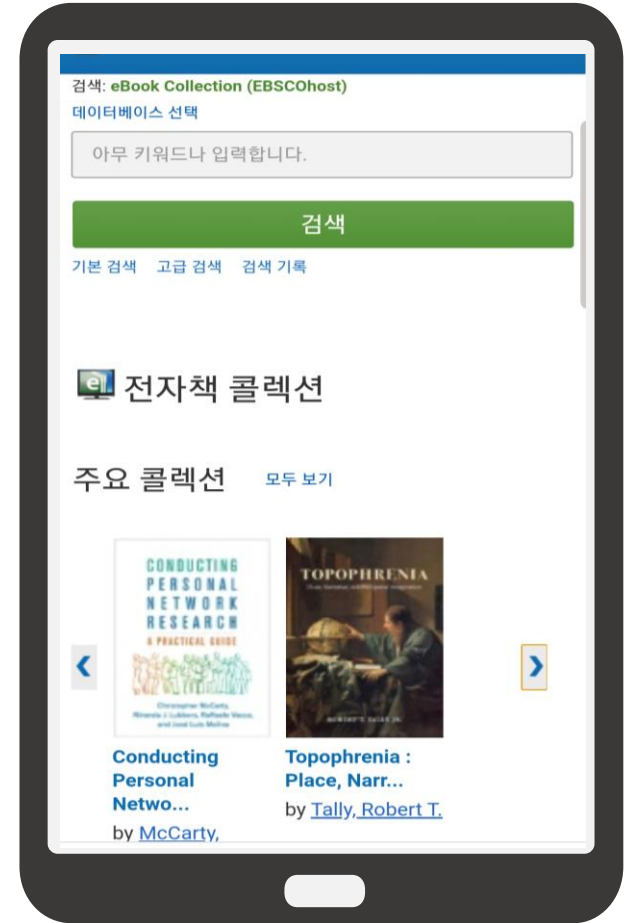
검색: eBook Collection (EBSCOhost)
데이터베이스 선택

아무 키워드나 입력합니다.

검색

기본 검색 고급 검색 검색 기록

전자책 콜렉션

주요 콜렉션 모두 보기

CONDUCTING PERSONAL NETWORK RESEARCH
A PRACTICAL GUIDE
Christopher McCarty, Miranda J. Lubbers, Raffaele Vacca, and José Luis Molina

TOPOPHRENIA
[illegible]
ROBERT T. TALLY JR.

‹ ›

Conducting Personal Netwo...
by McCarty,

Topophrenia : Place, Narr...
by Tally, Robert T.